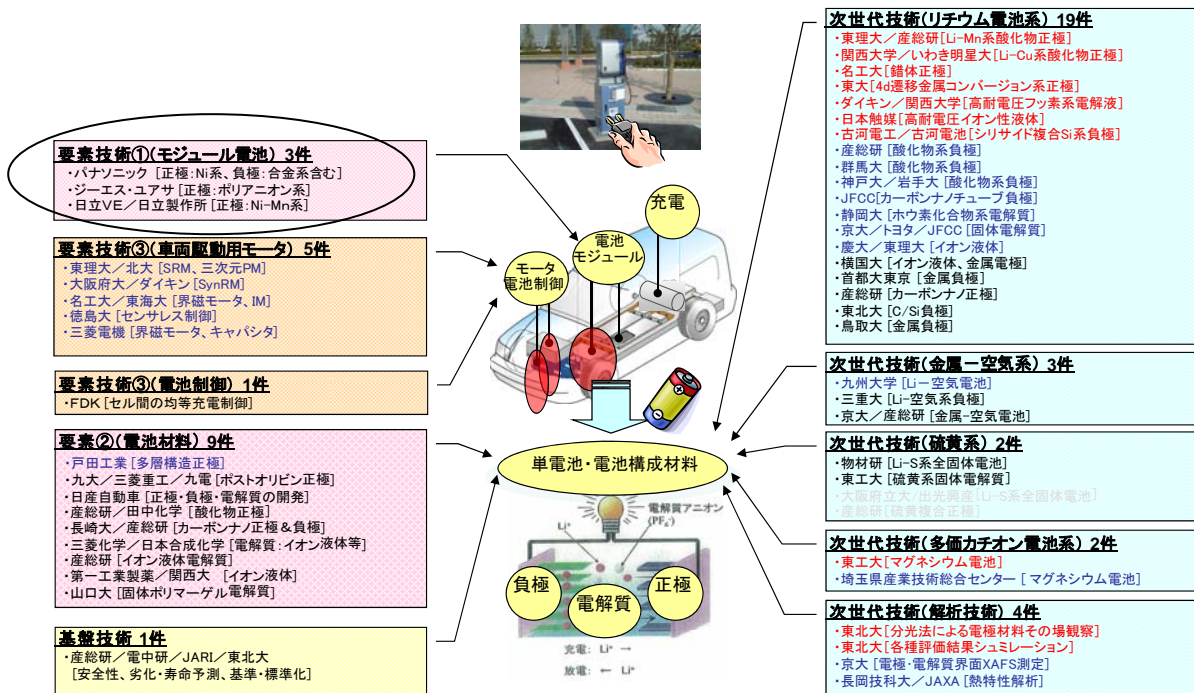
要素技術①(モジュール電池) 3件
・パナソニック [正極:Ni系、負極:合金系含む]
・ジーエス・ユアサ [正極:ポリアニオン系]
・日立VE/日立製作所 [正極:Ni-Mn系]

要素技術③(車両駆動用モータ) 5件
・東理大/北大 [SRM、三次元PM]
・大阪府大/ダイキン [SynRM]
・名工大/東海大 [界磁モータ、IM]
・徳島大 [センサレス制御]
・三菱電機 [界磁モータ、キャパシタ]

要素技術③(電池制御) 1件
・FDK [セル間の均等充電制御]

要素②(電池材料) 9件
・戸田工業 [多層構造正極]
・九大/三菱重工/九電 [ポストオリビン正極]
・日産自動車 [正極・負極・電解質の開発]
・産総研/田中化学 [酸化物正極]
・長崎大/産総研 [カーボンナノ正極&負極]
・三菱化学/日本合成化学 [電解質:イオン液体等]
・産総研 [イオン液体電解質]
・第一工業製薬/関西大 [イオン液体]
・山口大 [固体ポリマーゲル電解質]

基盤技術 1件
・産総研/電中研/JARI/東北大
[安全性、劣化・寿命予測、基準・標準化]

充電
電池モジュール
モータ電池制御
単電池・電池構成材料
電解質アニオン ($PF_6^-$)
$Li^+$
負極
電解質
正極
充電: $Li^+$ →
放電: ← $Li^+$

次世代技術(リチウム電池系) 19件
・東理大/産総研 [Li-Mn系酸化物正極]
・関西大学/いわき明星大 [Li-Cu系酸化物正極]
・名工大 [錯体正極]
・東大 [4d遷移金属コンバージョン系正極]
・ダイキン/関西大学 [高耐電圧フッ素系電解液]
・日本触媒 [高耐電圧イオン性液体]
・古河電工/古河電池 [シリサイド複合Si系負極]
・産総研 [酸化物系負極]
・群馬大 [酸化物系負極]
・神戸大/岩手大 [酸化物系負極]
・JFCC[カーボンナノチューブ負極]
・静岡大 [ホウ素化合物系電解質]
・京大/トヨタ/JFCC [固体電解質]
・慶大/東理大 [イオン液体]
・横国大 [イオン液体、金属電極]
・首都大東京 [金属負極]
・産総研 [カーボンナノ正極]
・東北大 [C/Si負極]
・鳥取大 [金属負極]

次世代技術(金属ー空気系) 3件
・九州大学 [Liー空気電池]
・三重大 [Li-空気系負極]
・京大/産総研 [金属-空気電池]

次世代技術(硫黄系) 2件
・物材研 [Li-S系全固体電池]
・東工大 [硫黄系固体電解質]
・大阪府立大/出光興産 [Li-S系全固体電池]
・産総研 [硫黄複合正極]

次世代技術(多価カチオン電池系) 2件
・東工大 [マグネシウム電池]
・埼玉県産業技術総合センター [マグネシウム電池]

次世代技術(解析技術) 4件
・東北大 [分光法による電極材料その場観察]
・東北大 [各種評価結果シュミレーション]
・京大 [電極・電解質界面XAFS測定]
・長岡技科大/JAXA [熱特性解析]